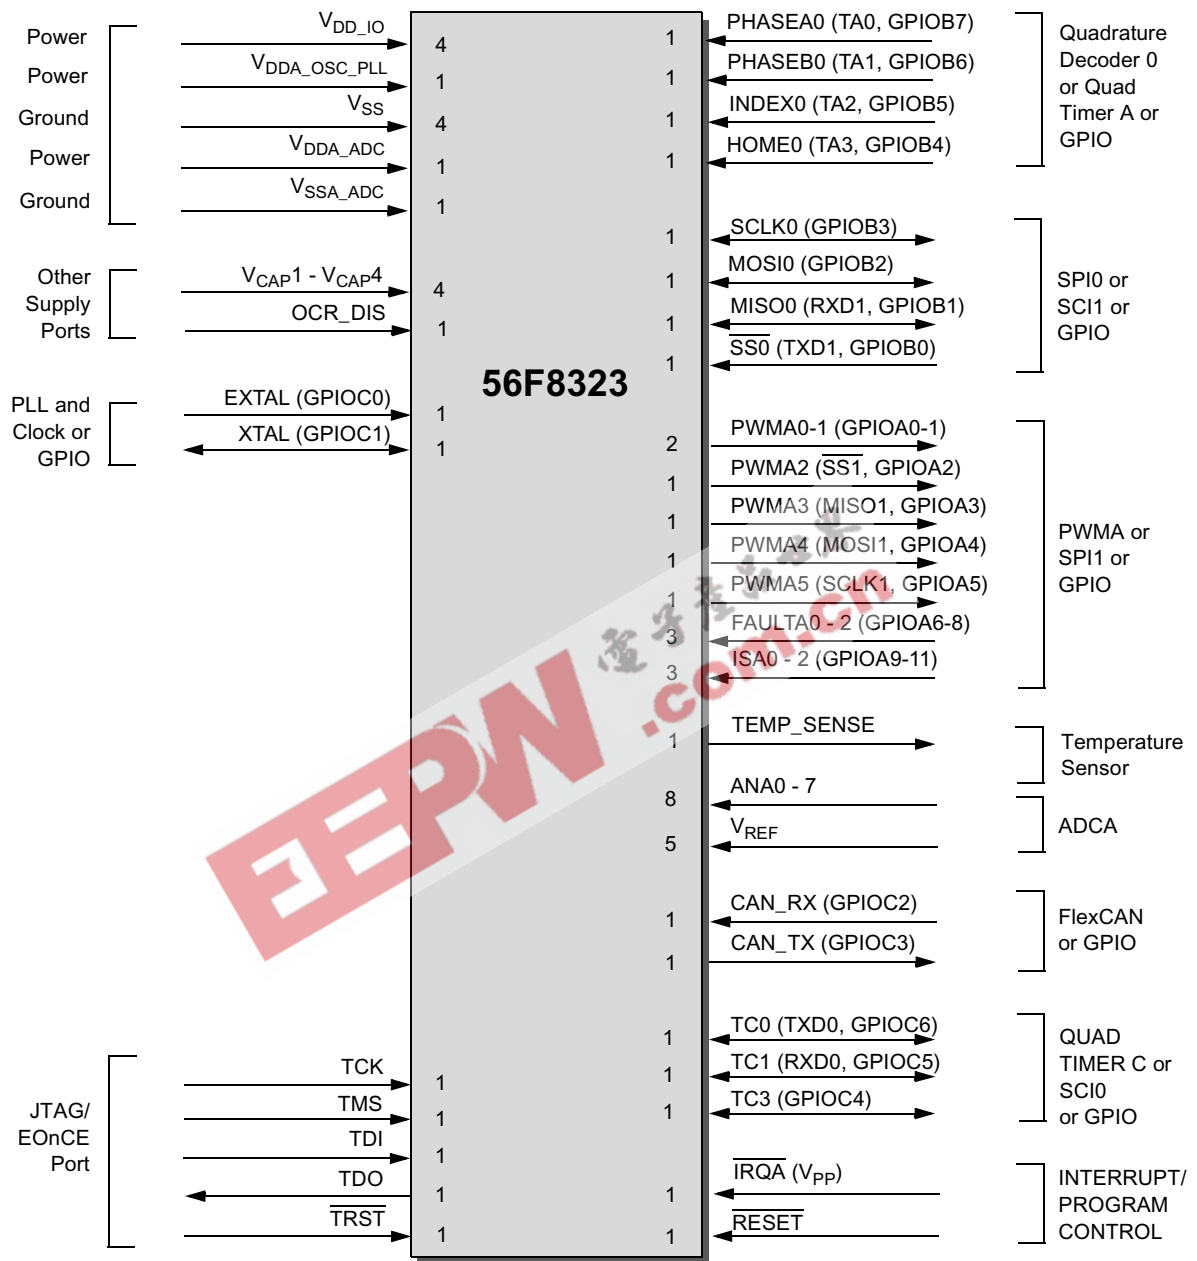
Power
Power
Ground
Power
Ground

$V_{DD\_IO}$ 4
$V_{DDA\_OSC\_PLL}$ 1
$V_{SS}$ 4
$V_{DDA\_ADC}$ 1
$V_{SSA\_ADC}$ 1

Other Supply Ports

$V_{CAP}1$ - $V_{CAP}4$ 4
OCR_DIS 1

PLL and Clock or GPIO

EXTAL (GPIOC0) 1
XTAL (GPIOC1) 1

JTAG/ EOnCE Port

TCK 1
TMS 1
TDI 1
TDO 1
$\overline{TRST}$ 1

56F8323

1 PHASEA0 (TA0, GPIOB7)
1 PHASEB0 (TA1, GPIOB6)
1 INDEX0 (TA2, GPIOB5)
1 HOME0 (TA3, GPIOB4)

Quadrature Decoder 0 or Quad Timer A or GPIO

1 SCLK0 (GPIOB3)
1 MOSI0 (GPIOB2)
1 MISO0 (RXD1, GPIOB1)
1 $\overline{SS0}$ (TXD1, GPIOB0)

SPI0 or SCI1 or GPIO

2 PWMA0-1 (GPIOA0-1)
1 PWMA2 ($\overline{SS1}$, GPIOA2)
1 PWMA3 (MISO1, GPIOA3)
1 PWMA4 (MOSI1, GPIOA4)
1 PWMA5 (SCLK1, GPIOA5)
3 FAULTA0 - 2 (GPIOA6-8)
3 ISA0 - 2 (GPIOA9-11)

PWMA or SPI1 or GPIO

1 TEMP_SENSE

Temperature Sensor

8 ANA0 - 7
5 $V_{REF}$

ADCA

1 CAN_RX (GPIOC2)
1 CAN_TX (GPIOC3)

FlexCAN or GPIO

1 TC0 (TXD0, GPIOC6)
1 TC1 (RXD0, GPIOC5)
1 TC3 (GPIOC4)

QUAD TIMER C or SCI0 or GPIO

1 $\overline{IRQA}$ ($V_{PP}$)
1 $\overline{RESET}$

INTERRUPT/ PROGRAM CONTROL

EEPW
电子产品世界
.com.cn